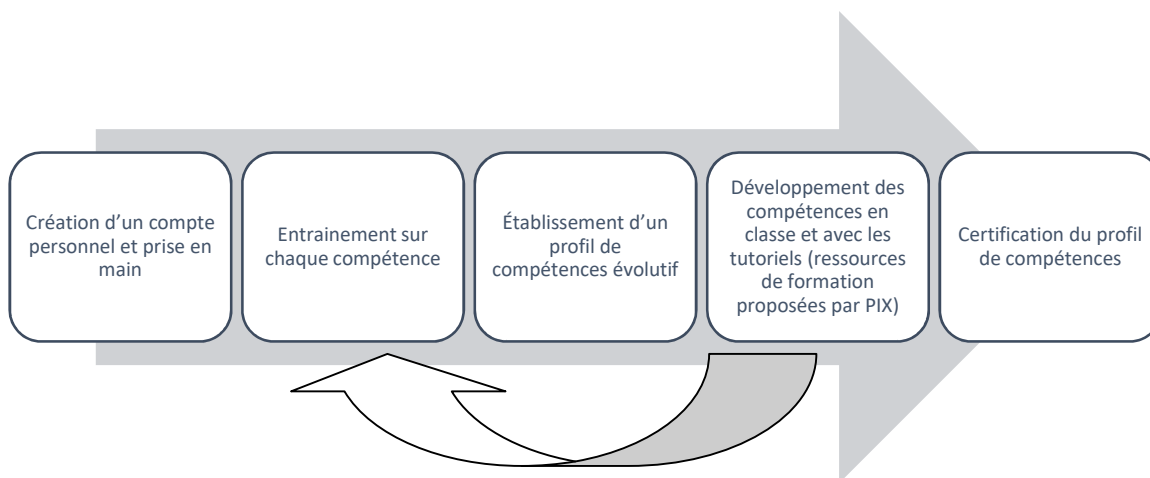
Création d'un compte personnel et prise en main

Entrainement sur chaque compétence

Établissement d'un profil de compétences évolutif

Développement des compétences en classe et avec les tutoriels (ressources de formation proposées par PIX)

Certification du profil de compétences